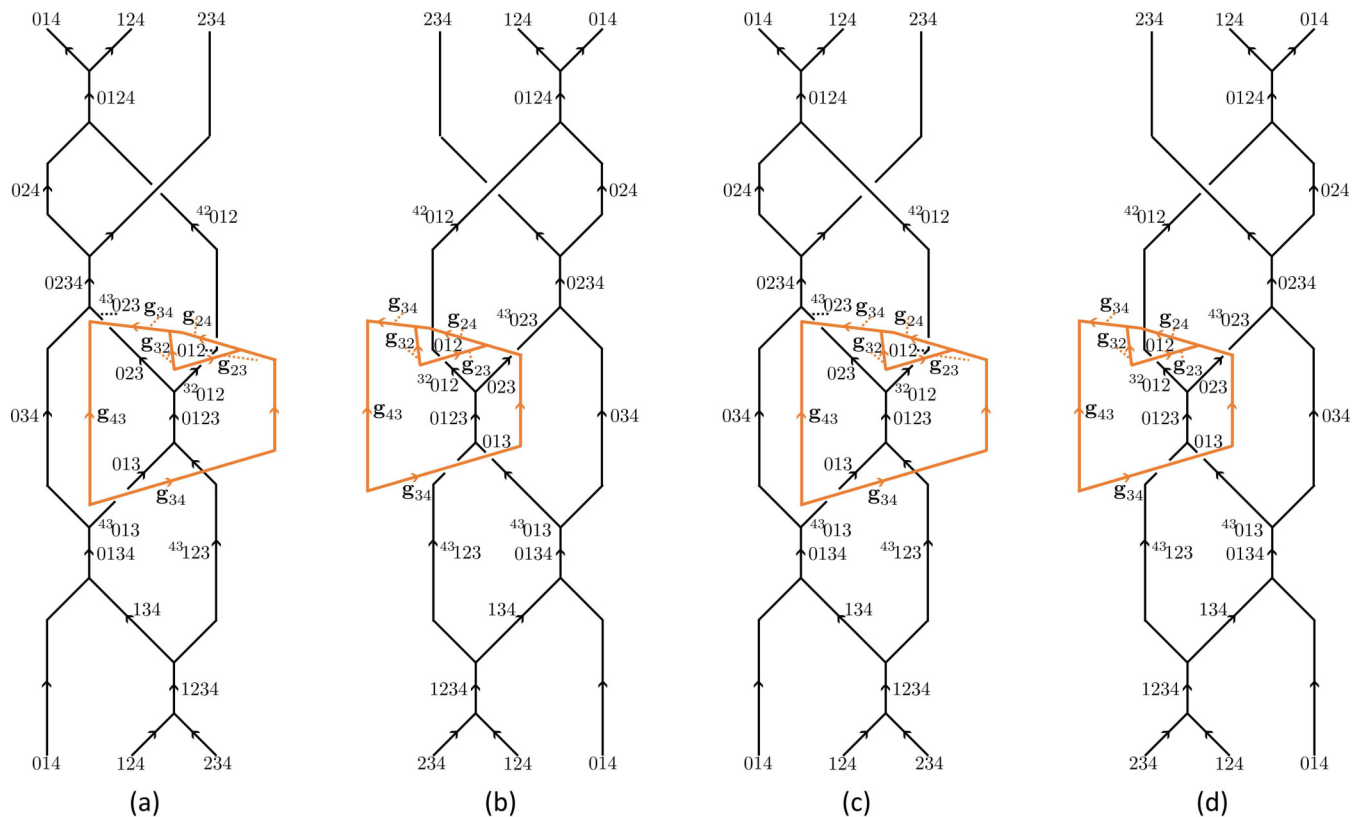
014 124 234

0124

024

$^{42}012$

0234

$^{43}023$ $\mathbf{g}_{34}$ $\mathbf{g}_{24}$

$\mathbf{g}_{32}$ 012

023 $\mathbf{g}_{23}$

$^{32}012$

034 $\mathbf{g}_{43}$ 0123

013

$\mathbf{g}_{34}$

$^{43}013$

0134 $^{43}123$

134

1234

014 124 234

(a)

234 124 014

0124

024

$^{42}012$

0234

$\mathbf{g}_{34}$

$\mathbf{g}_{24}$ $^{43}023$

$\mathbf{g}_{32}$ 012

$\mathbf{g}_{23}$

$^{32}012$ 023

$\mathbf{g}_{43}$ 0123 034

013

$\mathbf{g}_{34}$

$^{43}013$

$^{43}123$ 0134

134

1234

234 124 014

(b)

014 124 234

0124

024

$^{42}012$

0234

$^{43}023$ $\mathbf{g}_{34}$ $\mathbf{g}_{24}$

$\mathbf{g}_{32}$ 012

023 $\mathbf{g}_{23}$

$^{32}012$

034 $\mathbf{g}_{43}$ 0123

013

$\mathbf{g}_{34}$

$^{43}013$

0134 $^{43}123$

134

1234

014 124 234

(c)

234 124 014

0124

024

$^{42}012$

0234

$\mathbf{g}_{34}$

$\mathbf{g}_{24}$ $^{43}023$

$\mathbf{g}_{32}$ 012

$\mathbf{g}_{23}$

$^{32}012$ 023

$\mathbf{g}_{43}$ 0123 034

013

$\mathbf{g}_{34}$

$^{43}013$

$^{43}123$ 0134

134

1234

234 124 014

(d)